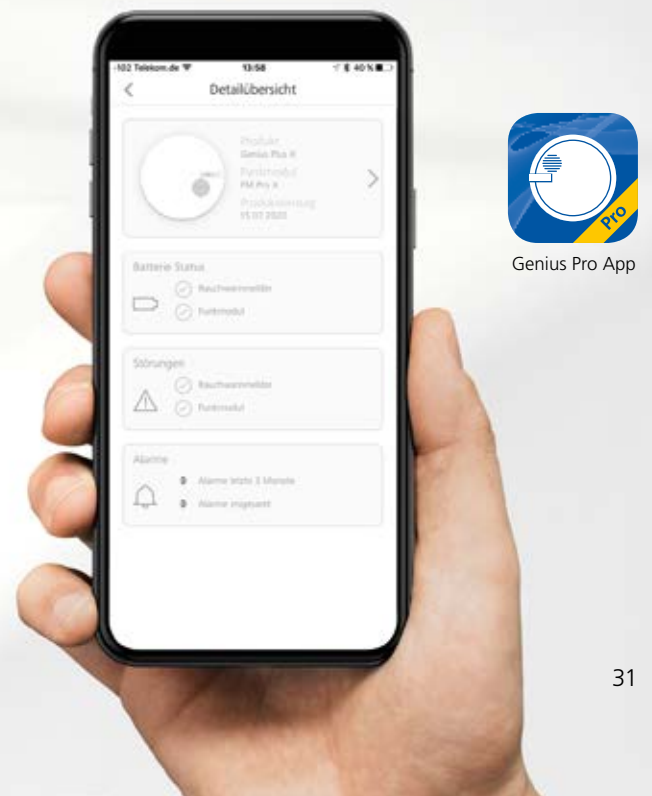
-102 Telekom.de 13:58 40 %

Detailübersicht

Produkt
Genius Plus X
Funkmodul
FM Pro X
Produktionsdatum
15.07.2020

Batterie Status
Rauchwarnmelder
Funkmodul

Störungen
Rauchwarnmelder
Funkmodul

Alarme
0 Alarme letzte 3 Monate
0 Alarme insgesamt

Pro

Genius Pro App

31